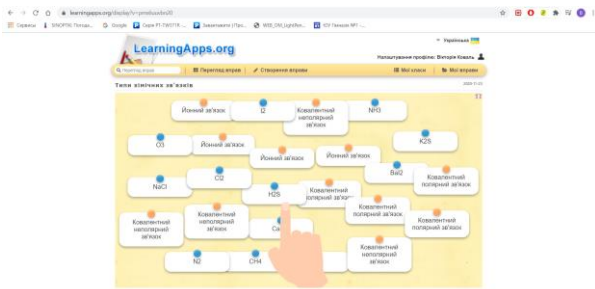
learningapps.org/display?v=pmebuze5n20

Сервисы | SINOPTIK Погода... | Google | Серія Р1-ТИОТЕ... | Завантажити | 5035_CW_LightRe... | 101 Ганаш ФП ...

Українська

LearningApps.org

Налаштування профілю: Вікторія Коваль

Перегляд вправ | Перегляд вправ | Створення вправ | Мої класи | Мої вправи

Типи хімічних зв'язків

Йонний зв'язок

I2

Ковалентний неполярний зв'язок

NH3

O3

Йонний зв'язок

K2S

Йонний зв'язок

Йонний зв'язок

Cl2

BaI2

Ковалентний полярний зв'язок

NaCl

H2S

Ковалентний полярний зв'язок

Ковалентний полярний зв'язок

Ковалентний неполярний зв'язок

Ковалентний неполярний зв'язок

Ковалентний полярний зв'язок

Ca

N2

CH4

Ковалентний полярний зв'язок